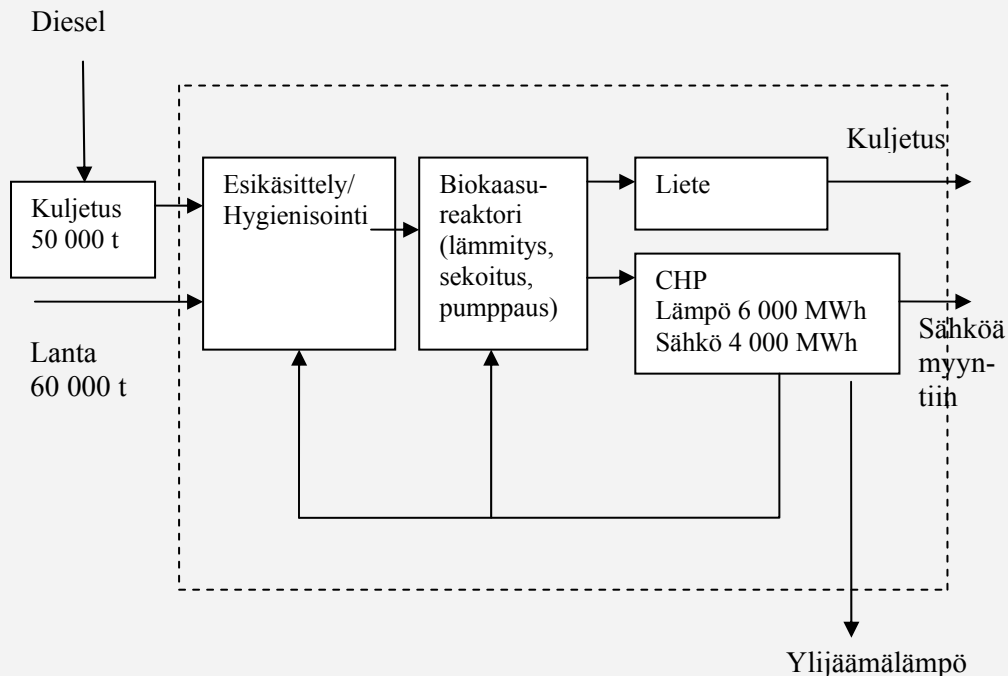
Diesel

Kuljetus
50 000 t

Lanta
60 000 t

Esikäsittely/
Hygienisointi

Biokaasureaktori
(lämmitys,
sekoitus,
pumppaus)

Liete

Kuljetus

CHP
Lämpö 6 000 MWh
Sähkö 4 000 MWh

Sähköä
myyntiin

Ylijäämälämpö